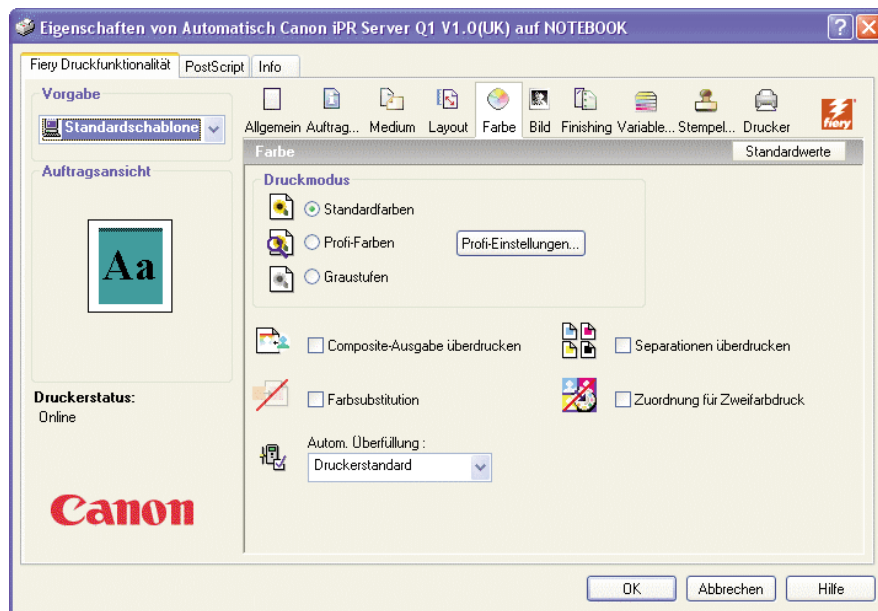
Eigenschaften von Automatisch Canon iPR Server Q1 V1.0(UK) auf NOTEBOOK

Fiery Druckfunktionalität PostScript Info

Vorgabe

Standardschablone

Auftragsansicht

Aa

Druckerstatus:
Online

Canon

Allgemein Auftrag... Medium Layout Farbe Bild Finishing Variable... Stempel... Drucker

fiery

Farbe Standardwerte

Druckmodus

Standardfarben

Profi-Farben Profi-Einstellungen...

Graustufen

Composite-Ausgabe überdrucken

Separationen überdrucken

Farbsubstitution

Zuordnung für Zweifarbdruck

Autom. Überfüllung :

Druckerstandard

OK Abbrechen Hilfe